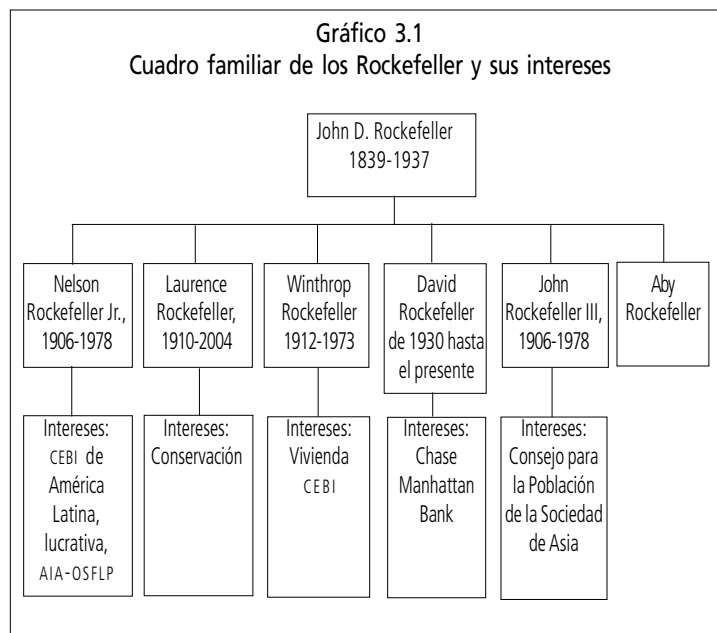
Gráfico 3.1
Cuadro familiar de los Rockefeller y sus intereses

John D. Rockefeller 1839-1937

Nelson Rockefeller Jr., 1906-1978

Laurence Rockefeller, 1910-2004

Winthrop Rockefeller 1912-1973

David Rockefeller de 1930 hasta el presente

John Rockefeller III, 1906-1978

Aby Rockefeller

Intereses: CEBI de América Latina, lucrativa, AIA-OSFLP

Intereses: Conservación

Intereses: Vivienda CEBI

Intereses: Chase Manhattan Bank

Intereses: Consejo para la Población de la Sociedad de Asia